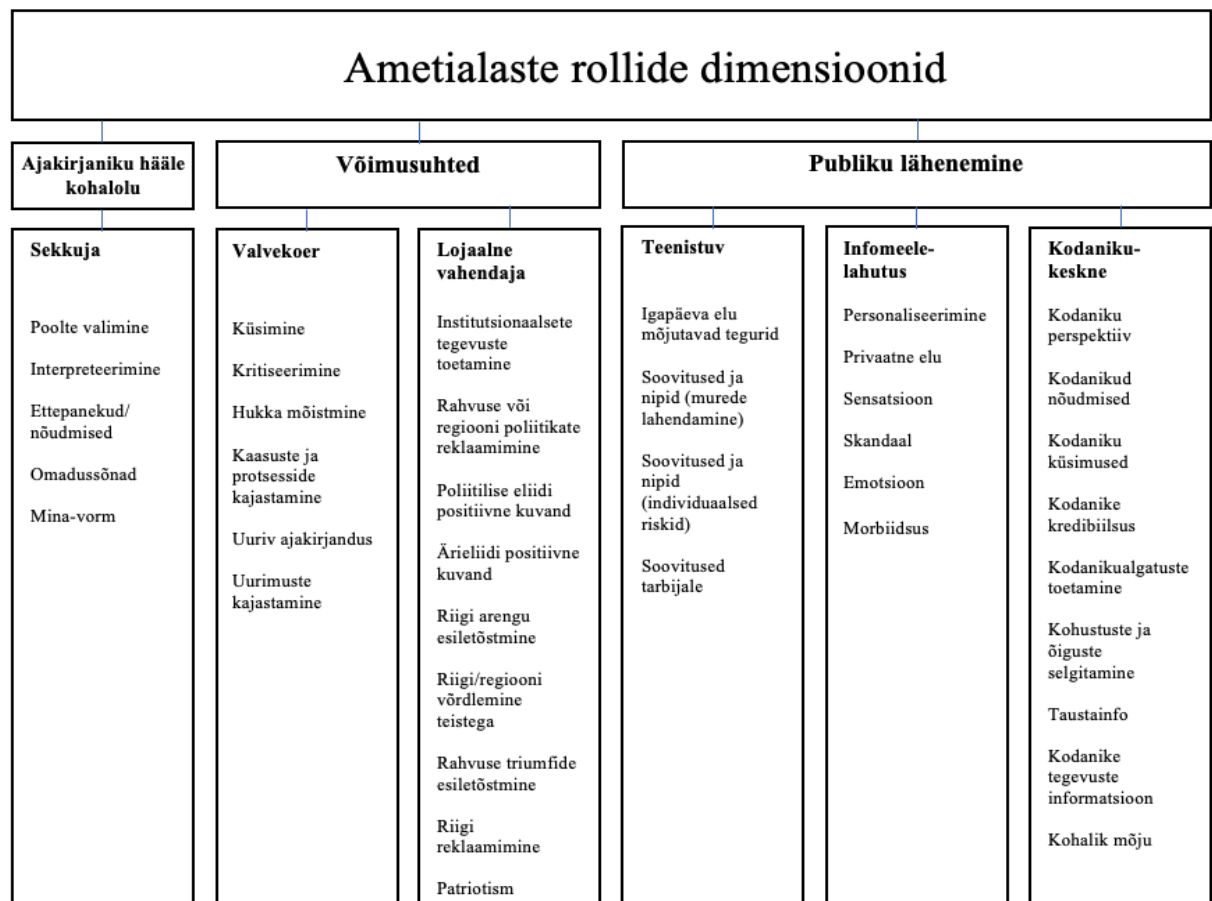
Ametialaste rollide dimensioonid

Ajakirjaniku hääle kohalolu

Võimusuhted

Publiku lähenemine

Sekkuja

Poolte valimine

Interpreteerimine

Ettepanekud/nõudmised

Omadussõnad

Mina-vorm

Valvekoer

Küsimine

Kritiseerimine

Hukka mõistmine

Kaasuste ja protsesside kajastamine

Uuriv ajakirjandus

Uurimuste kajastamine

Lojaalne vahendaja

Institutsionaalsete tegevuste toetamine

Rahvuse või regiooni poliitikate reklaamimine

Poliitilise eliidi positiivne kuvand

Ärieliidi positiivne kuvand

Riigi arengu esiletõstmine

Riigi/regiooni võrdlemine teistega

Rahvuse triumfide esiletõstmine

Riigi reklaamimine

Patriotism

Teenistuv

Igapäeva elu mõjutavad tegurid

Soovitused ja nipid (murede lahendamine)

Soovitused ja nipid (individuaalsed riskid)

Soovitused tarbijale

Infomeelelahutus

Personaliseerimine

Privaatne elu

Sensatsioon

Skandaal

Emotsioon

Morbiidsus

Kodanikukeskne

Kodaniku perspektiiv

Kodanikud nõudmised

Kodaniku küsimused

Kodanike kredibiilsus

Kodanikualgatuste toetamine

Kohustuste ja õiguste selgitamine

Taustainfo

Kodanike tegevuste informatsioon

Kohalik mõju